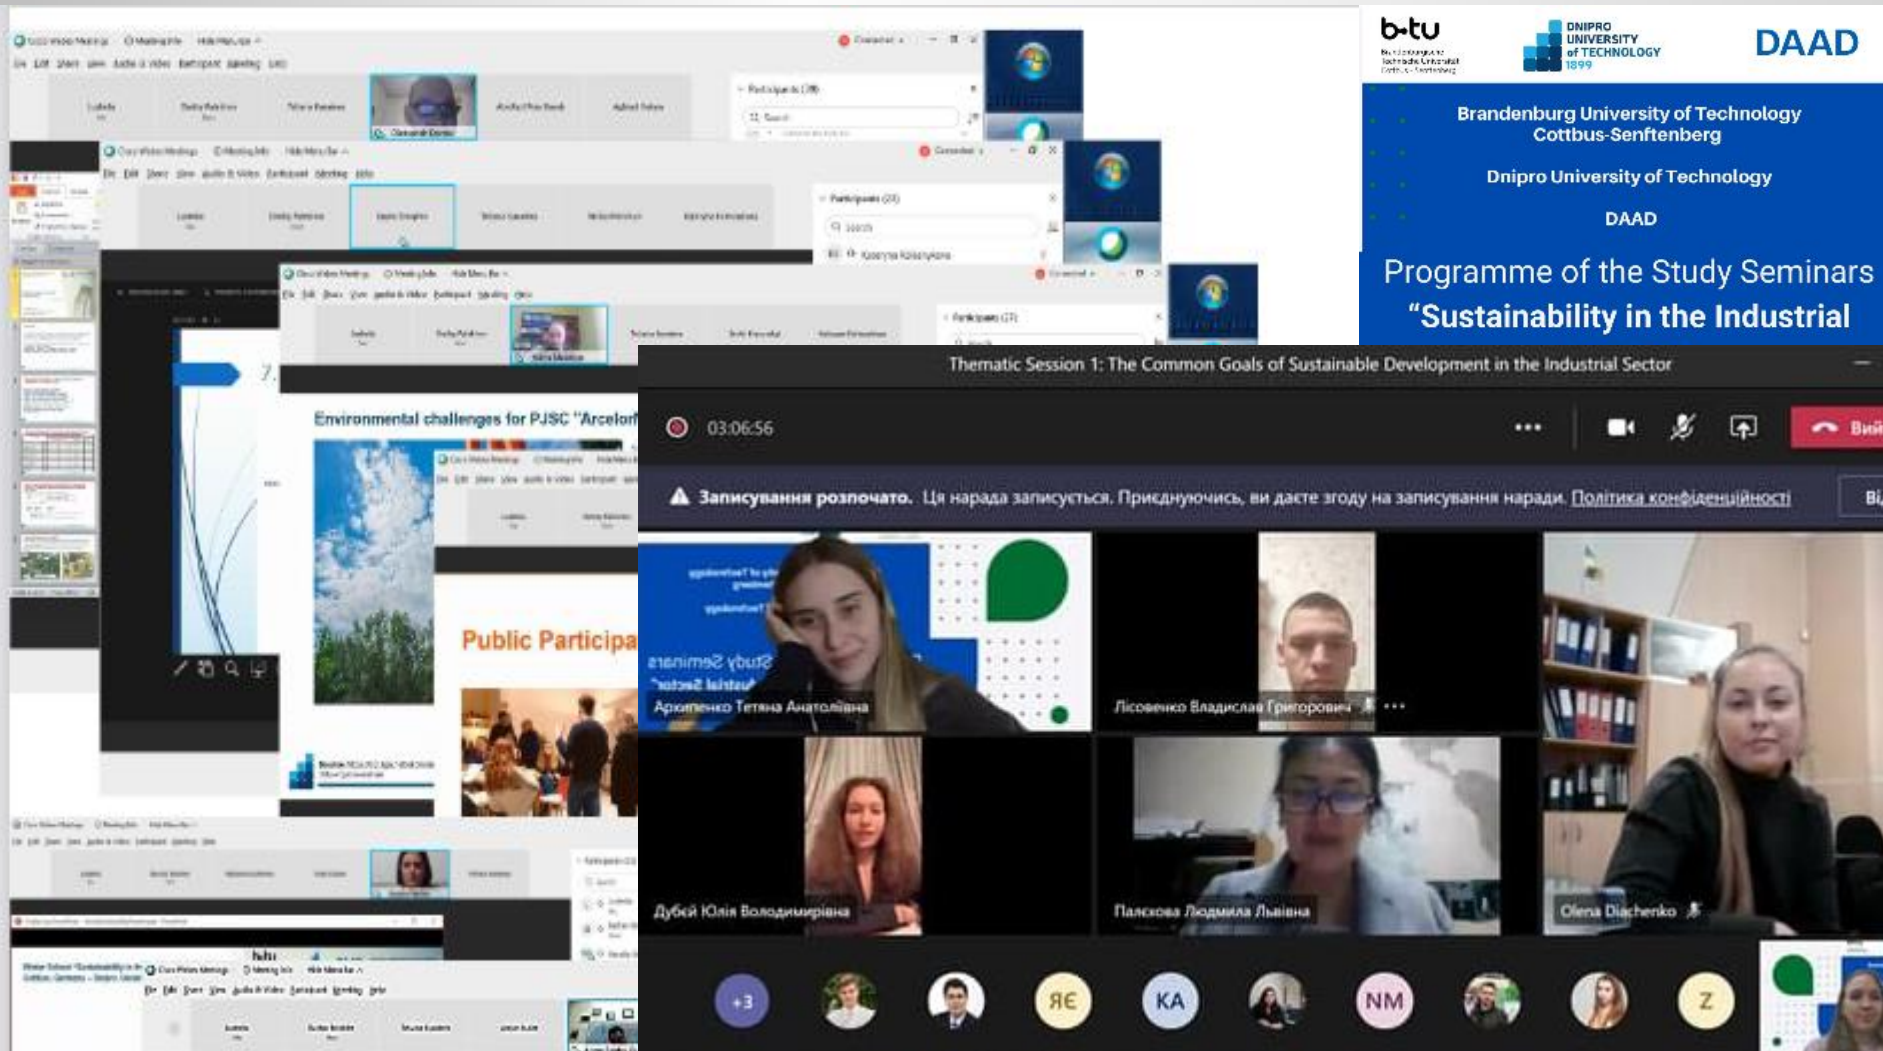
b-tu

DNIPRO UNIVERSITY of TECHNOLOGY 1899

DAAD

Brandenburg University of Technology Cottbus-Senftenberg

Dnipro University of Technology

DAAD

Programme of the Study Seminars "Sustainability in the Industrial

Thematic Session 1: The Common Goals of Sustainable Development in the Industrial Sector

03:06:56

Вий

Записування розпочато. Ця нарада записується. Приєднуючись, ви даєте згоду на записування наради. Політика конфіденційності

Environmental challenges for PJSC "Arcelor

Public Participa

Архипенко Тетяна Анатоліївна

Лісовенко Владислав Григорович

Дубей Юлія Володимирівна

Палехова Людмила Львівна

Olena Diachenko

+3

ЯЕ

KA

NM

Z